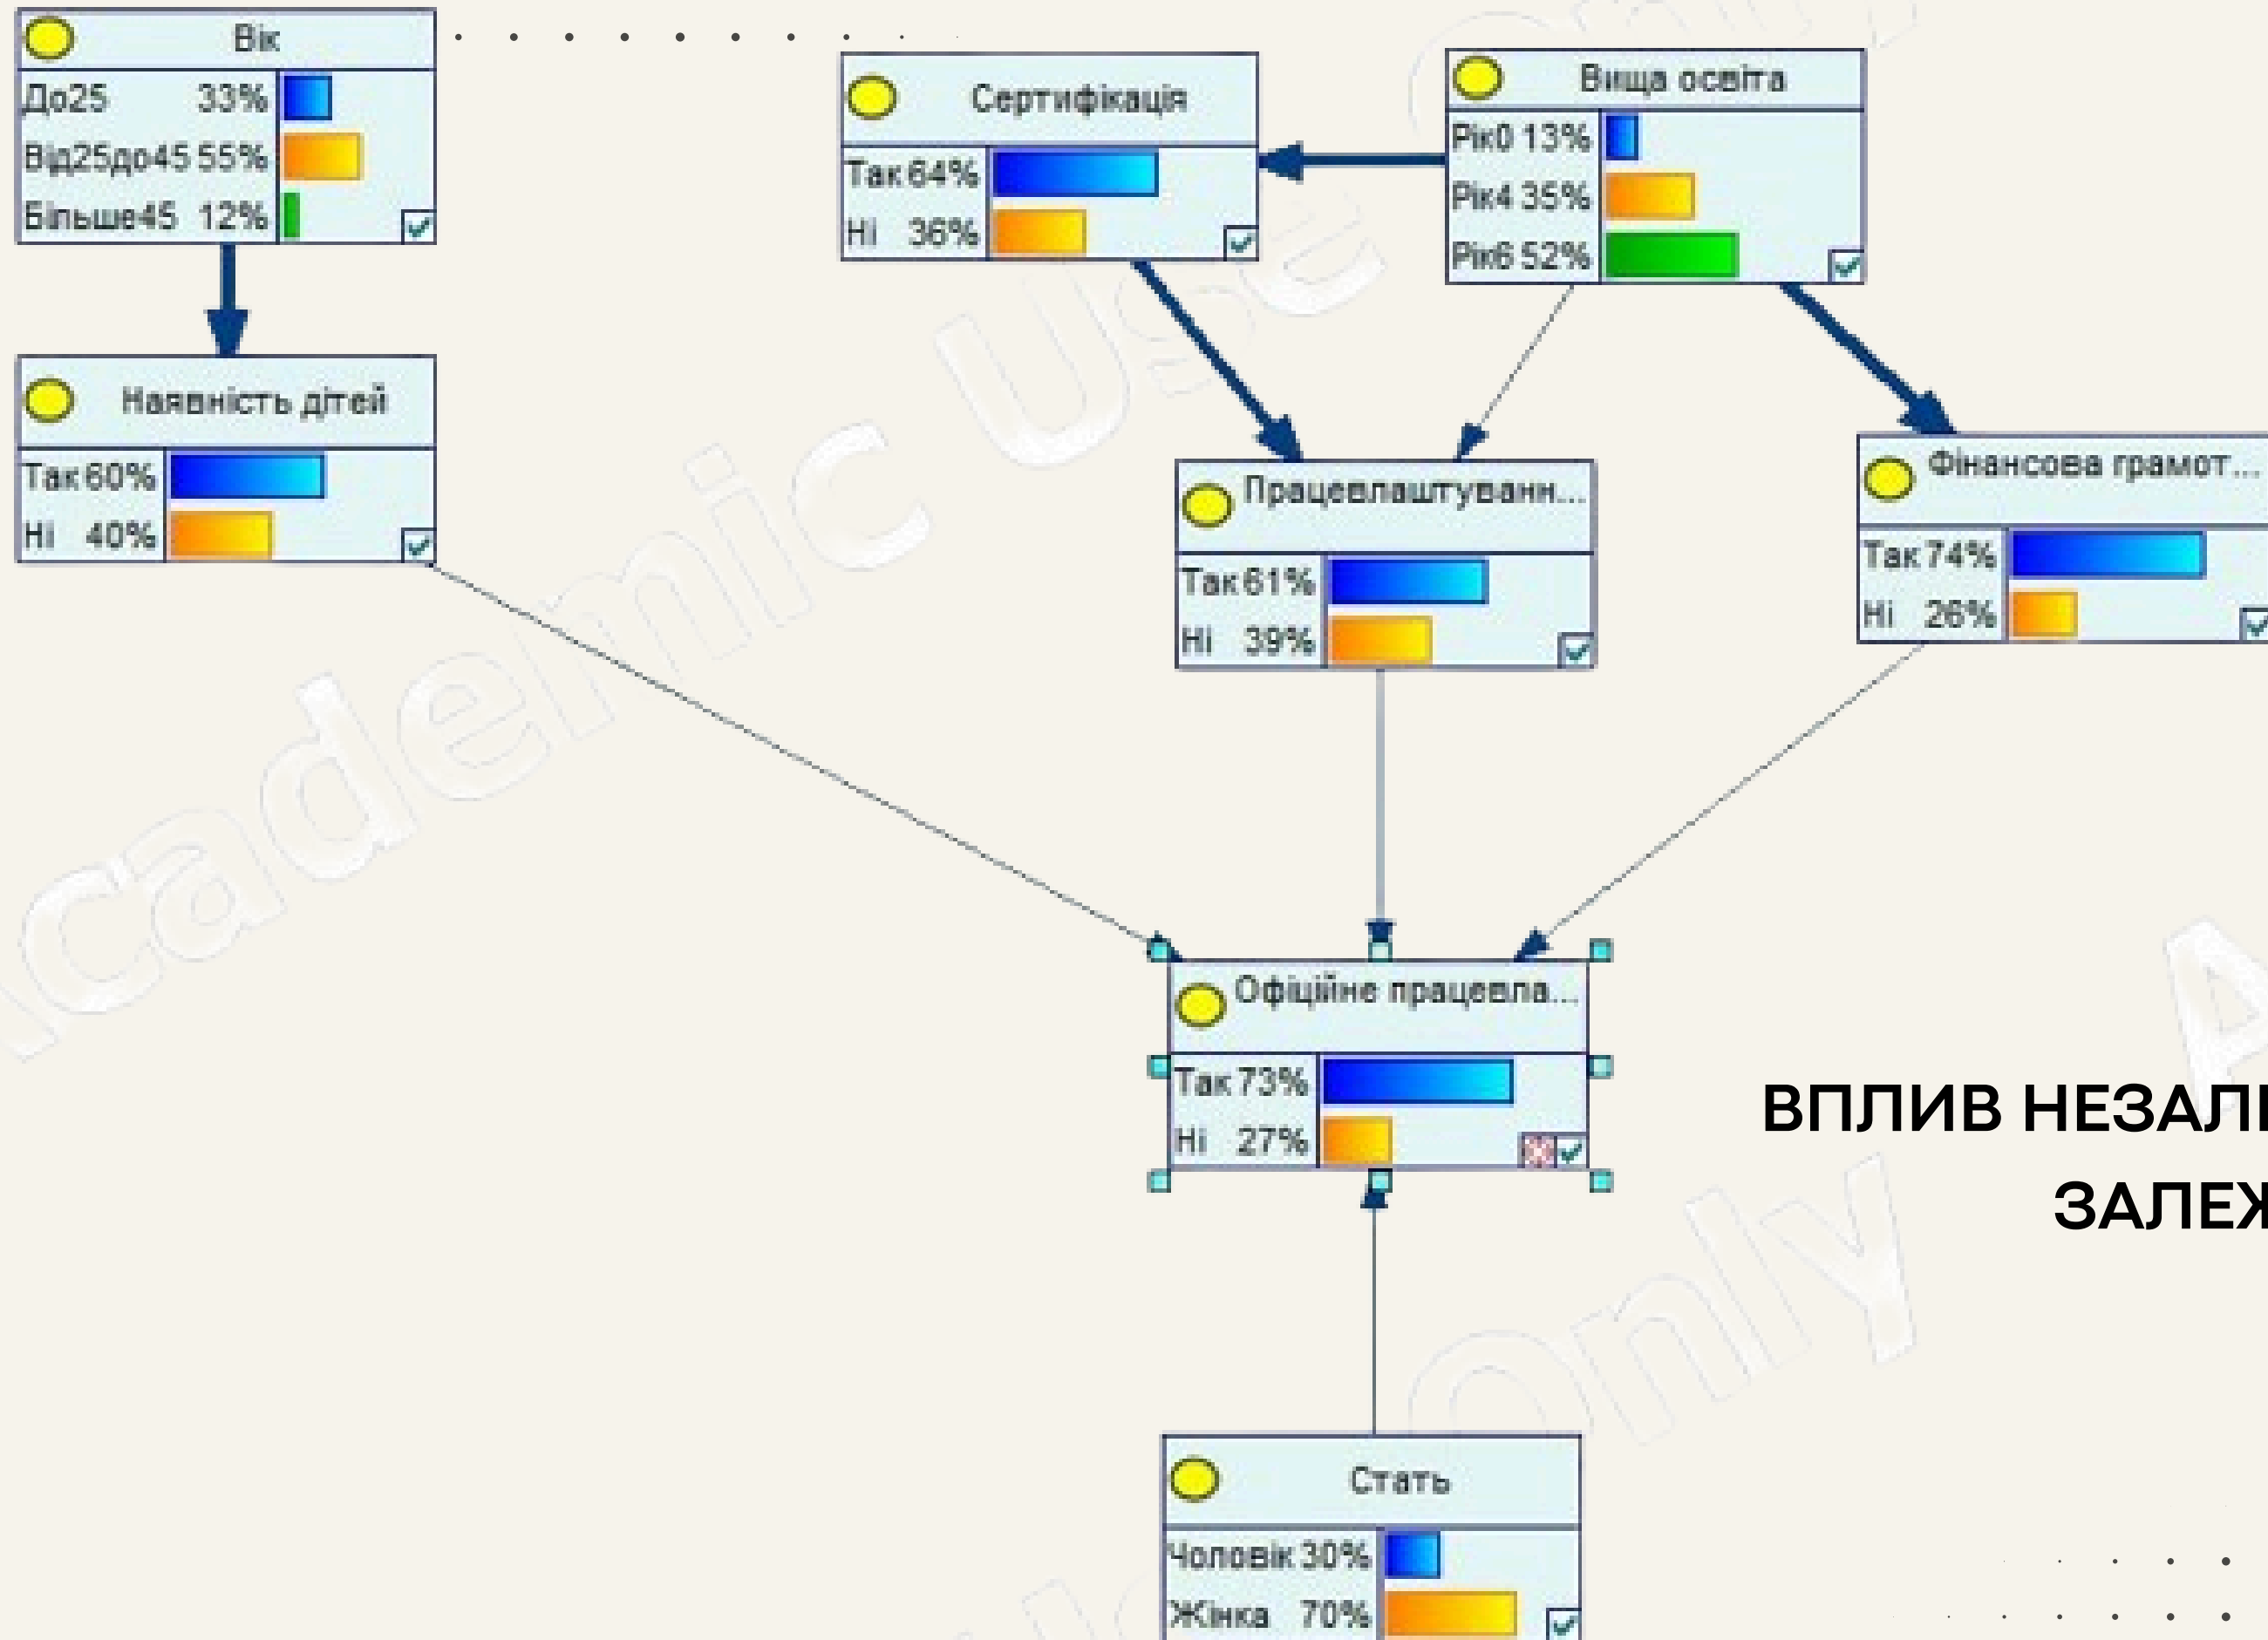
Вік
До25 33%
Від25до45 55%
Більше45 12%

Сертифікація
Так 64%
Ні 36%

Вища освіта
Рік0 13%
Рік4 35%
Рік6 52%

Наявність дітей
Так 60%
Ні 40%

Працевлаштуванн...
Так 61%
Ні 39%

Фінансова грамот...
Так 74%
Ні 26%

Офіційне працевла...
Так 73%
Ні 27%

ВПЛИВ НЕЗАЛ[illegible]
ЗАЛЕЖ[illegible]

Стать
Чоловік 30%
Жінка 70%

Academic Use Only